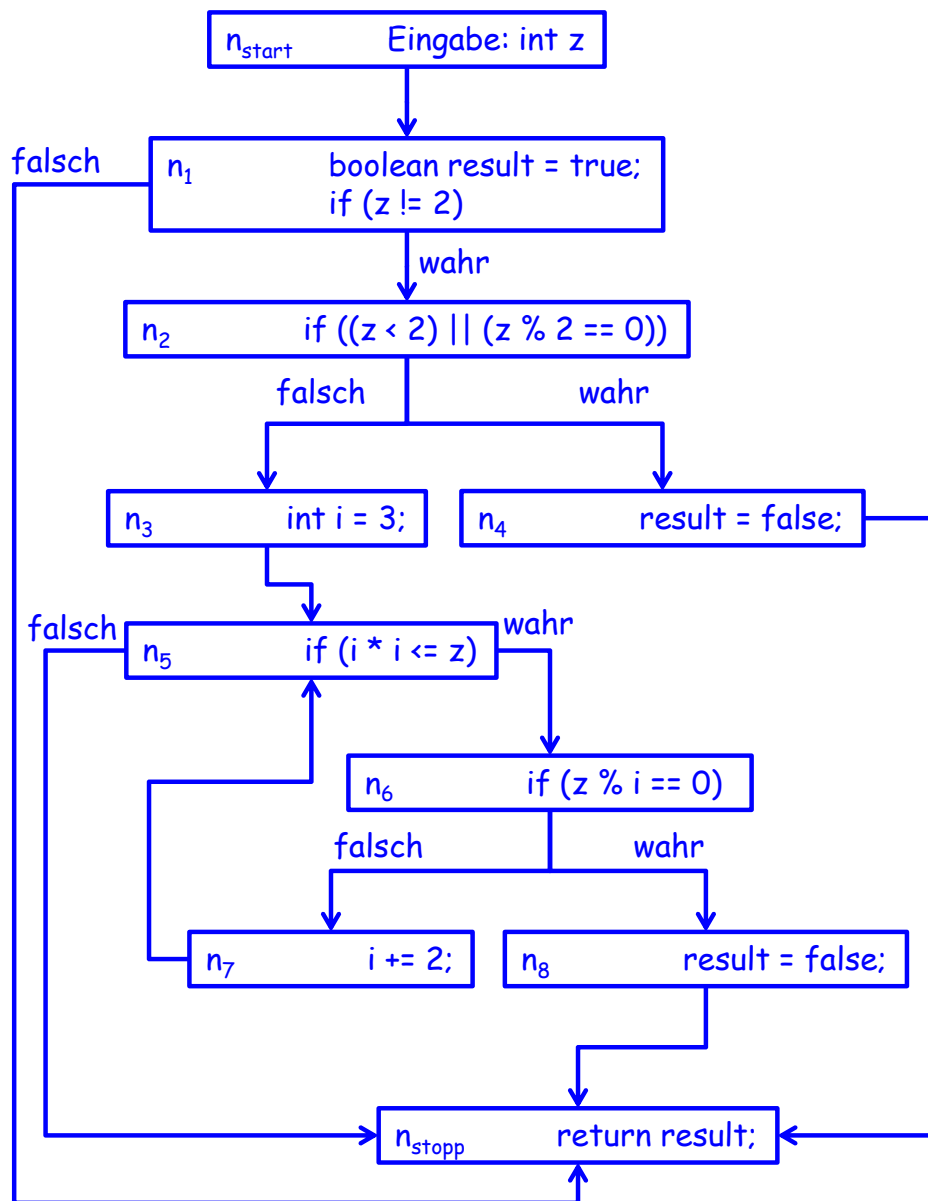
$n_{start}$ Eingabe: int z

falsch

$n_1$ boolean result = true;
if (z != 2)

wahr

$n_2$ if ((z < 2) || (z % 2 == 0))

falsch

wahr

$n_3$ int i = 3;

$n_4$ result = false;

falsch

$n_5$ if (i * i <= z)

wahr

$n_6$ if (z % i == 0)

falsch

wahr

$n_7$ i += 2;

$n_8$ result = false;

$n_{stopp}$ return result;